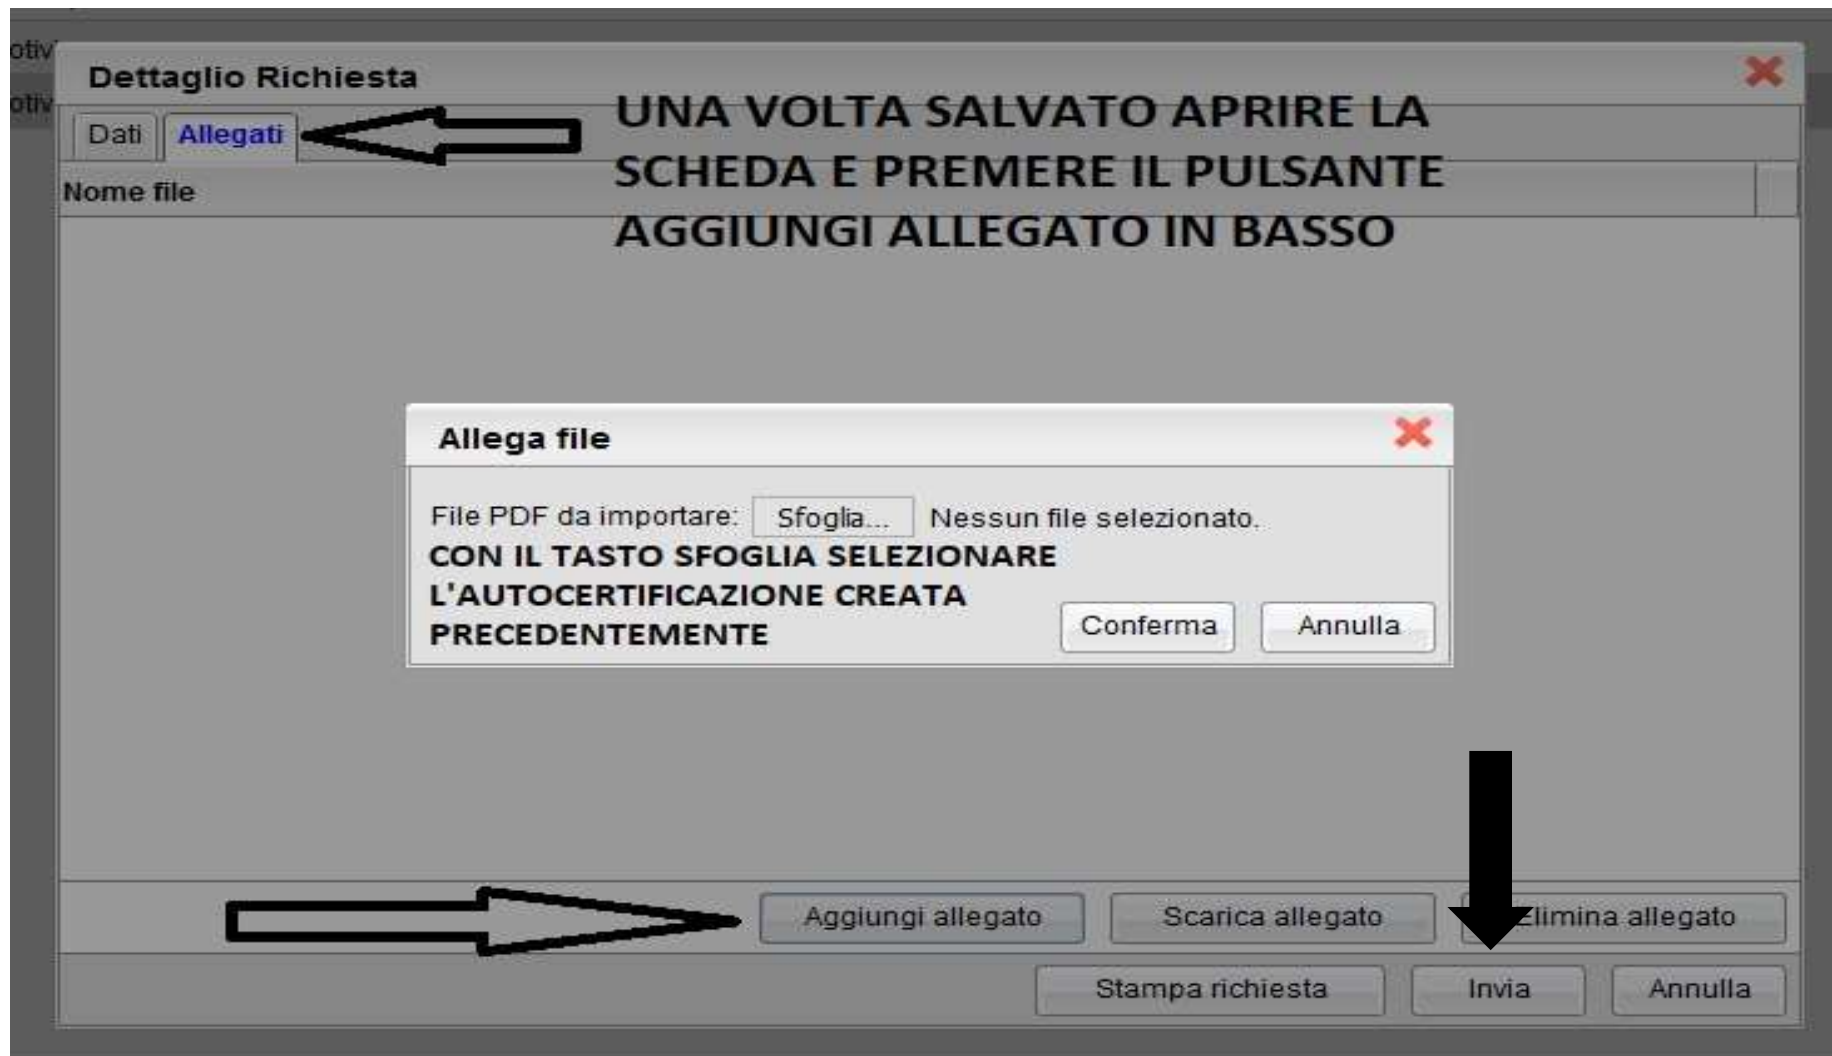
otiv
otiv

Dettaglio Richiesta

Dati | Allegati

UNA VOLTA SALVATO APRIRE LA SCHEDA E PREMERE IL PULSANTE AGGIUNGI ALLEGATO IN BASSO

Nome file

Allega file

File PDF da importare: Sfoglia... Nessun file selezionato.

CON IL TASTO SFOGLIA SELEZIONARE L'AUTOCERTIFICAZIONE CREATA PRECEDENTEMENTE

Conferma Annulla

Aggiungi allegato Scarica allegato Elimina allegato

Stampa richiesta Invia Annulla